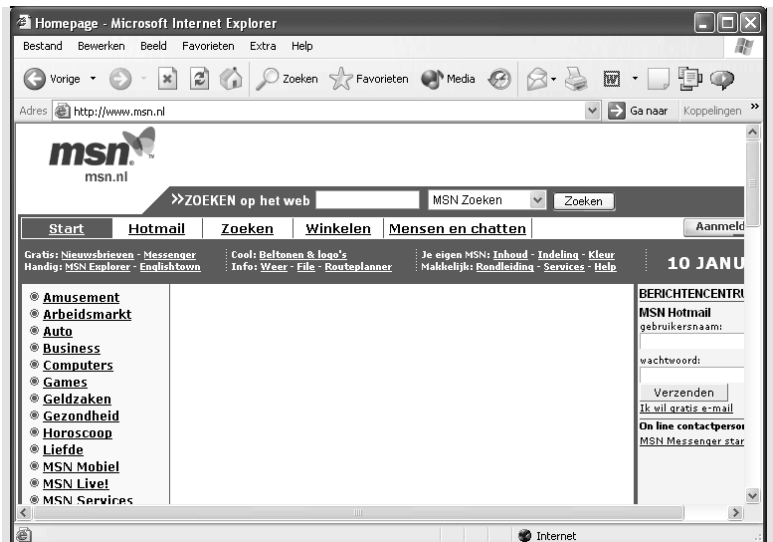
Homepage - Microsoft Internet Explorer

Bestand Bewerken Beeld Favorieten Extra Help

Vorige Zoeken Favorieten Media

Adres http://www.msn.nl Ga naar Koppelingen »

msn
msn.nl

>>ZOEKEN op het web MSN Zoeken Zoeken

Start Hotmail Zoeken Winkelen Mensen en chatten Aanmeld

Gratis: Nieuwsbrieven - Messenger
Handig: MSN Explorer - Englishtown

Cool: Beltonen & logo's
Info: Weer - File - Routeplanner

Je eigen MSN: Inhoud - Indeling - Kleur
Makkelijk: Rondleiding - Services - Help

10 JANU

Amusement
Arbeidsmarkt
Auto
Business
Computers
Games
Geldzaken
Gezondheid
Horoscoop
Liefde
MSN Mobiel
MSN Live!
MSN Services

BERICHTENCENTRU
MSN Hotmail
gebruikersnaam:
wachtwoord:
Verzenden
Ik wil gratis e-mail
On line contactperso
MSN Messenger star

Internet